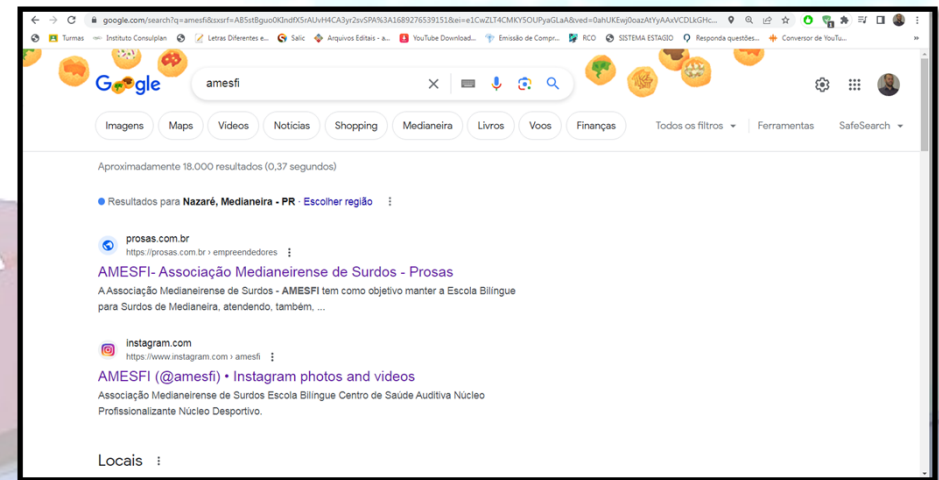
google.com/search?q=amesfi&sxsrf=AB5stBguo0KIndfX5rAUvH4CA3yr2svSPA%3A1689276539151&ei=e1CwZLT4CMKY5OUPyaGLaA&ved=0ahUKEwj0oazAtYyAAxVCDLkGHc...

Turmas Instituto Consulplan Letras Diferentes e... Salic Arquivos Editais - a... YouTube Download... Emissão de Compr... RCO SISTEMA ESTAGIO Responda questões... Conversor de YouTu...

Google

amesfi

Imagens Maps Vídeos Notícias Shopping Medianeira Livros Voos Finanças Todos os filtros Ferramentas SafeSearch

Aproximadamente 18.000 resultados (0,37 segundos)

Resultados para Nazaré, Medianeira - PR · Escolher região

prosas.com.br
https://prosas.com.br › empreendedores

AMESFI- Associação Medianeirense de Surdos - Prosas

A Associação Medianeirense de Surdos - AMESFI tem como objetivo manter a Escola Bilíngue para Surdos de Medianeira, atendendo, também, ...

instagram.com
https://www.instagram.com › amesfi

AMESFI (@amesfi) • Instagram photos and videos

Associação Medianeirense de Surdos Escola Bilíngue Centro de Saúde Auditiva Núcleo Profissionalizante Núcleo Desportivo.

Locais